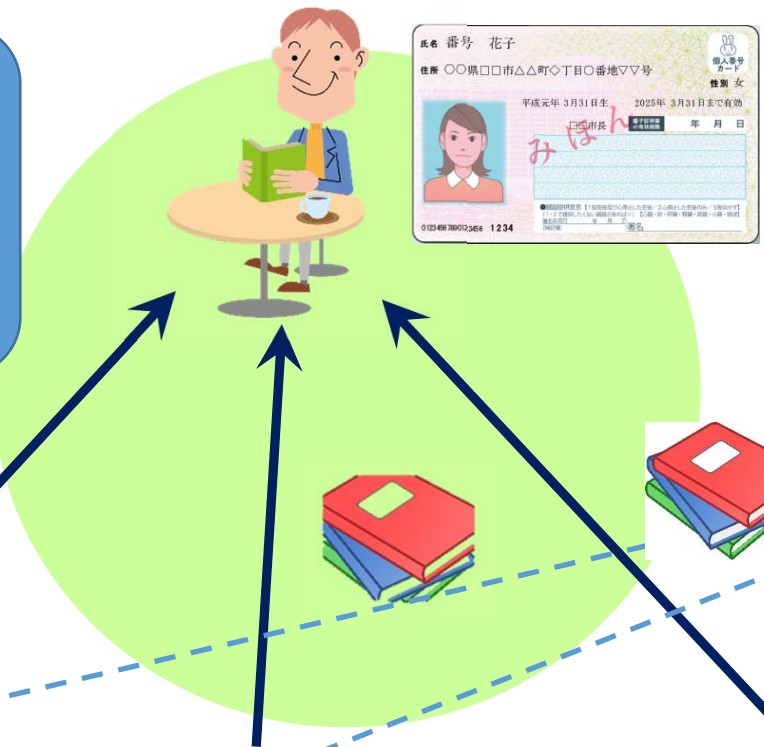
氏名 番号 花子

住所 ○○県□□市△△町◇丁目○番地▽▽号

個人番号カード

性別 女

平成元年 3月31日生

2025年 3月31日まで有効

□□市長

電子証明書の有効期限

年 月 日

みほん

●臓器提供意思 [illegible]

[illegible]

署名

0123456789012 3456 1234